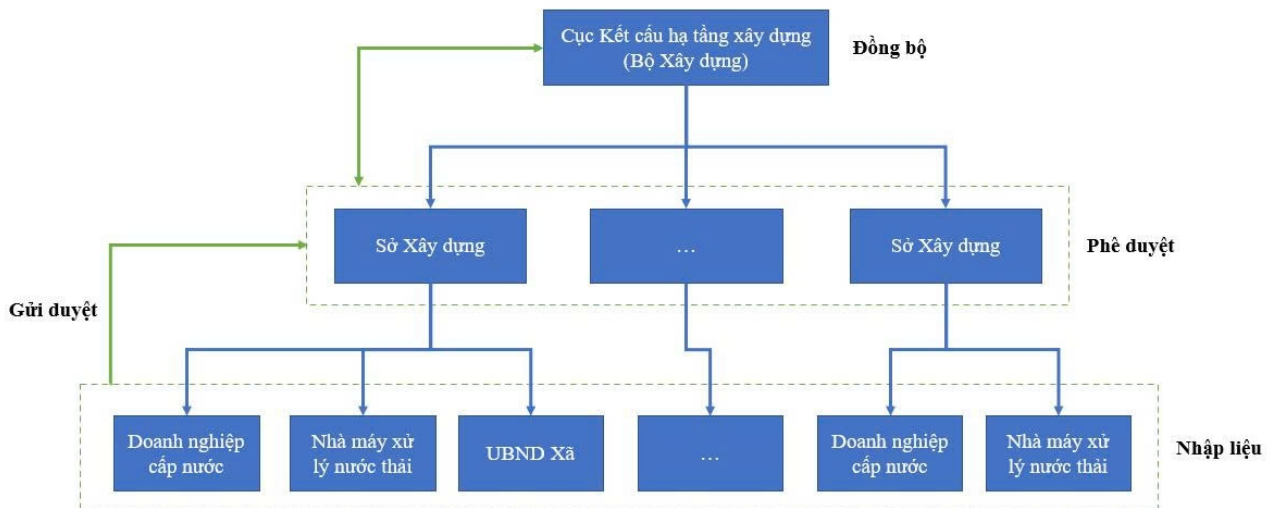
Cục Kết cấu hạ tầng xây dựng (Bộ Xây dựng)

Đồng bộ

Sở Xây dựng

…

Sở Xây dựng

Phê duyệt

Gửi duyệt

Doanh nghiệp cấp nước

Nhà máy xử lý nước thải

UBND Xã

…

Doanh nghiệp cấp nước

Nhà máy xử lý nước thải

Nhập liệu